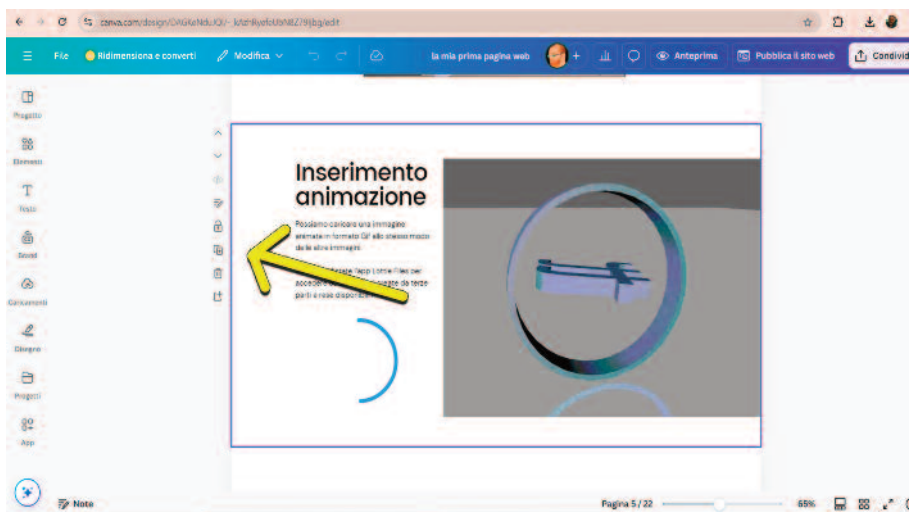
canva.com/design/DAGKeNduXQI/-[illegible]/edit

File
Ridimensiona e converti
Modifica
la mia prima pagina web
Anteprima
Pubblica il sito web
Condivid

Progetto
Elementi
Testo
Brand
Caricamenti
Disegno
Progetti
App

Inserimento animazione

Possiamo caricare una immagine animata in formato GIF allo stesso modo delle altre immagini.

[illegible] l'App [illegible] Files per accedere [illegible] da terze parti e rese disponib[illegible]

Note
Pagina 5 / 22
65%